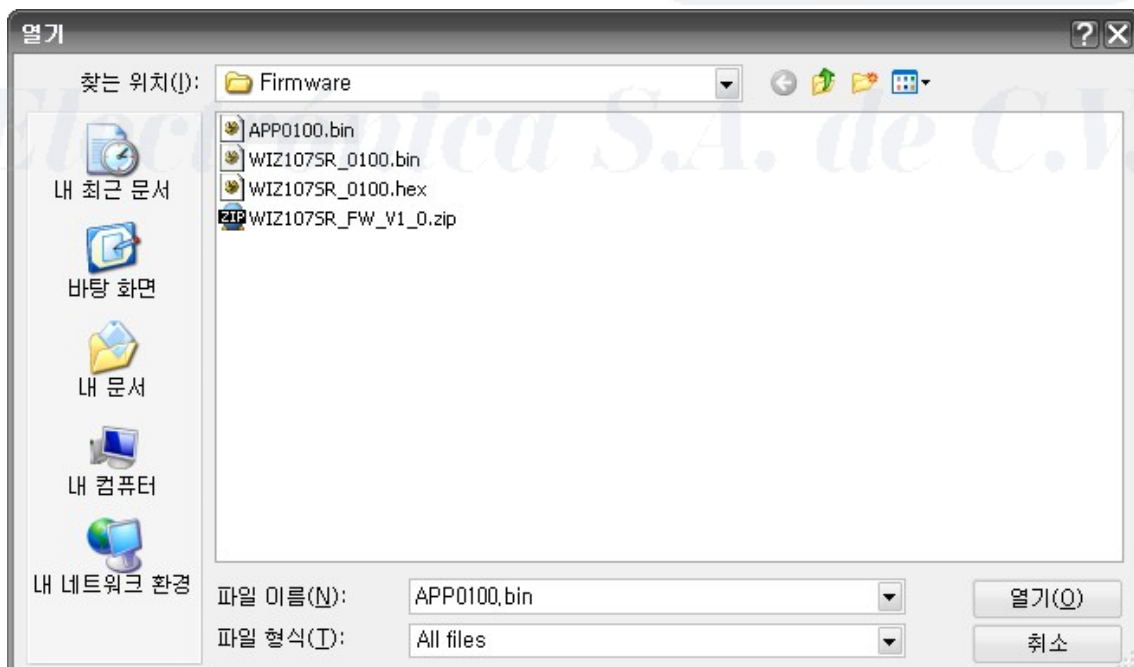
열기

찾는 위치(I): Firmware

내 최근 문서
바탕 화면
내 문서
내 컴퓨터
내 네트워크 환경

APP0100.bin
WIZ107SR_0100.bin
WIZ107SR_0100.hex
ZIP WIZ107SR_FW_V1_0.zip

Electrónica S.A. de C.V.

파일 이름(N): APP0100.bin
파일 형식(T): All files

열기(O)
취소